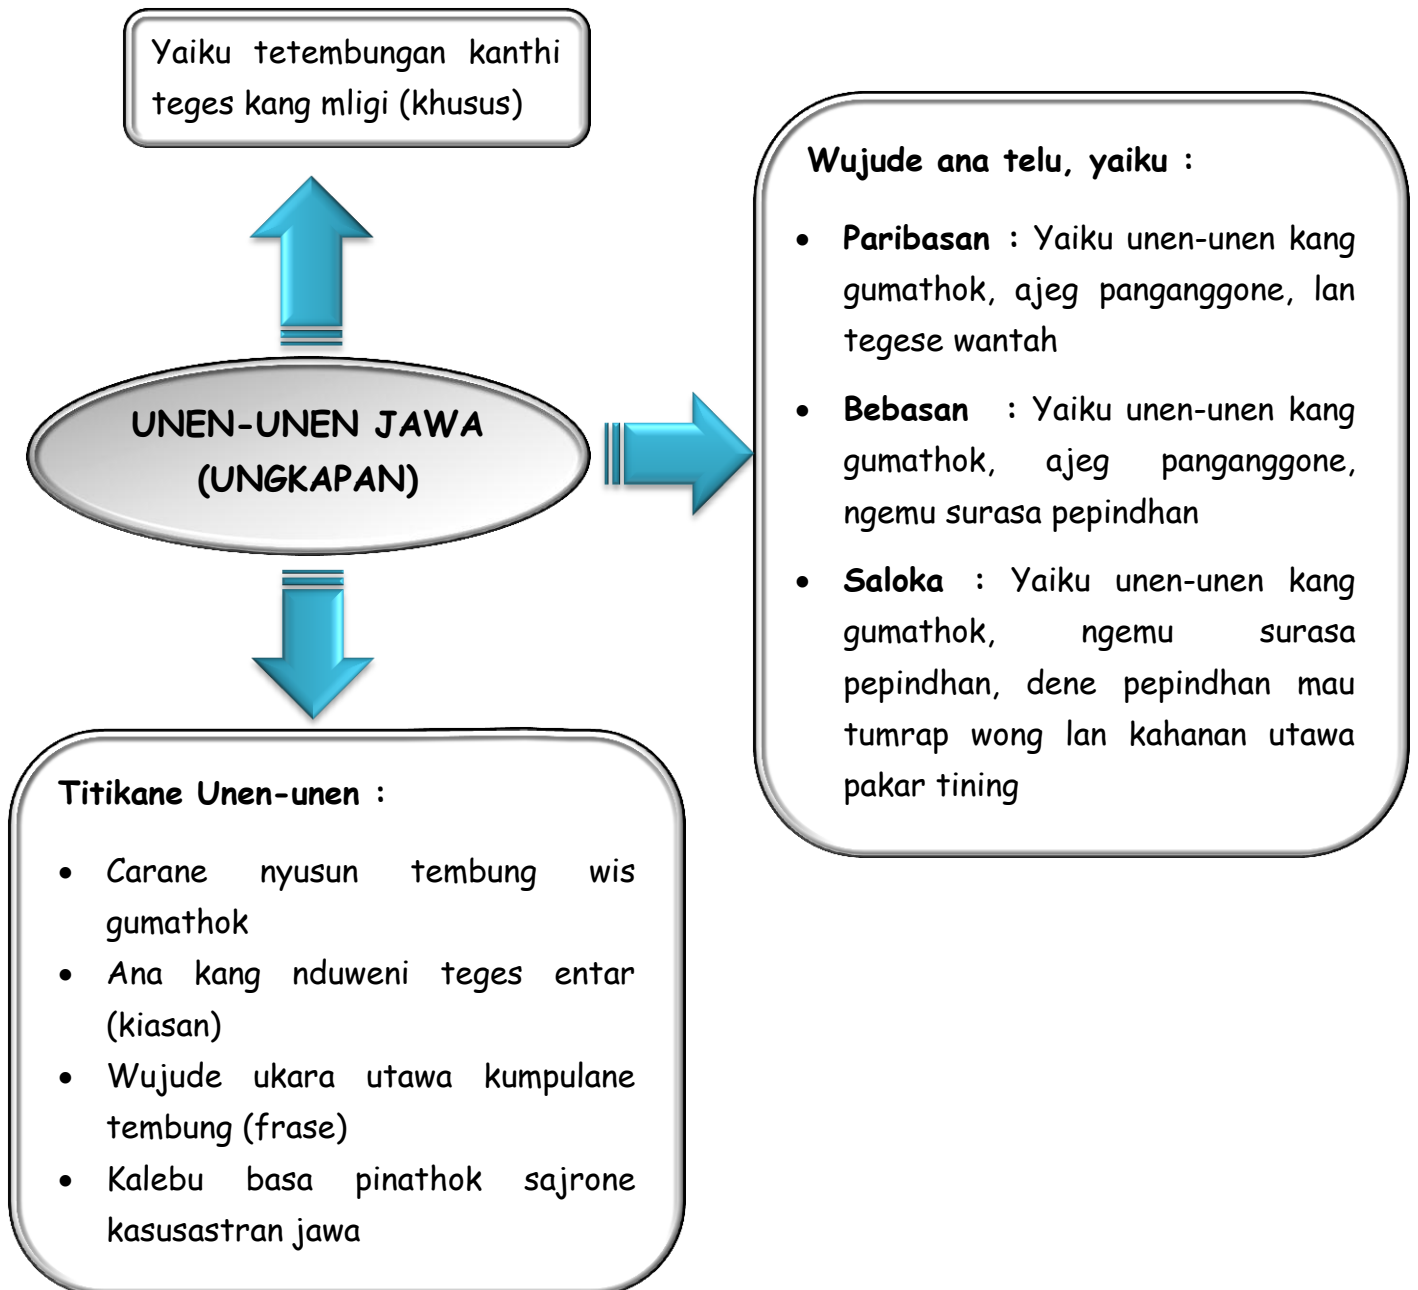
Yaiku tetembungan kanthi teges kang mligi (khusus)

UNEN-UNEN JAWA (UNGKAPAN)

Wujude ana telu, yaiku :

- **Paribasan** : Yaiku unen-unen kang gumathok, ajeg panganggone, lan tegese wantah
- **Bebasan** : Yaiku unen-unen kang gumathok, ajeg panganggone, ngemu surasa pepindhan
- **Saloka** : Yaiku unen-unen kang gumathok, ngemu surasa pepindhan, dene pepindhan mau tumrap wong lan kahanan utawa pakar tining

Titikane Unen-unen :

- Carane nyusun tembung wis gumathok
- Ana kang nduweni teges entar (kiasan)
- Wujude ukara utawa kumpulane tembung (frase)
- Kalebu basa pinathok sajrone kasusastran jawa